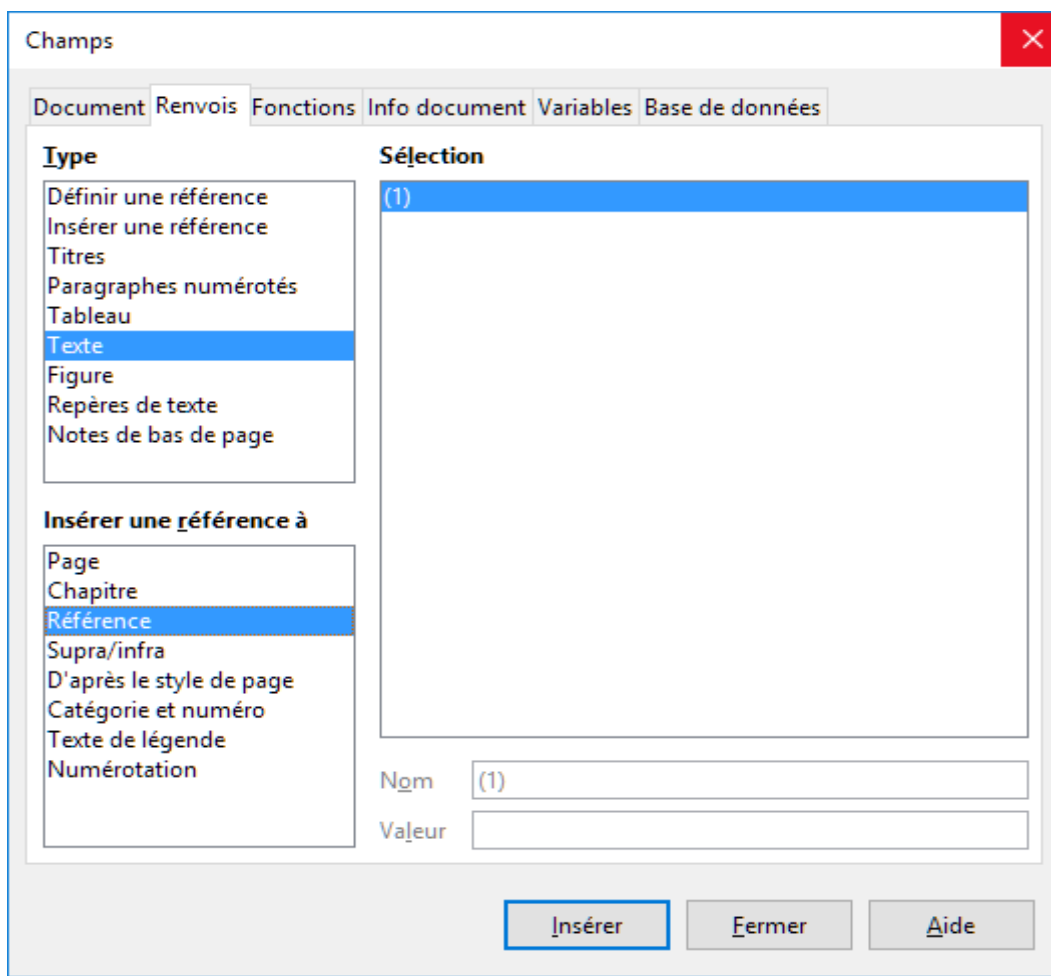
Champs

Document Renvois Fonctions Info document Variables Base de données

Type

Définir une référence
Insérer une référence
Titres
Paragraphes numérotés
Tableau
Texte
Figure
Repères de texte
Notes de bas de page

Sélection

(1)

Insérer une référence à

Page
Chapitre
Référence
Supra/infra
D'après le style de page
Catégorie et numéro
Texte de légende
Numérotation

Nom (1)

Valeur

Insérer Fermer Aide